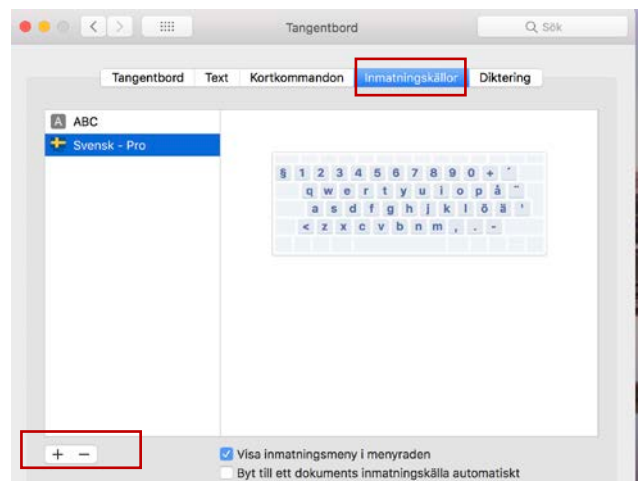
Tangentbord

Sök

Tangentbord Text Kortkommandon Inmatningskällor Diktering

A ABC

Svensk - Pro

§ 1 2 3 4 5 6 7 8 9 0 + ´
q w e r t y u i o p å ¨
a s d f g h j k l ö ä '
< z x c v b n m , . -

+ −

Visa inmatningsmeny i menyraden

Byt till ett dokuments inmatningskälla automatiskt